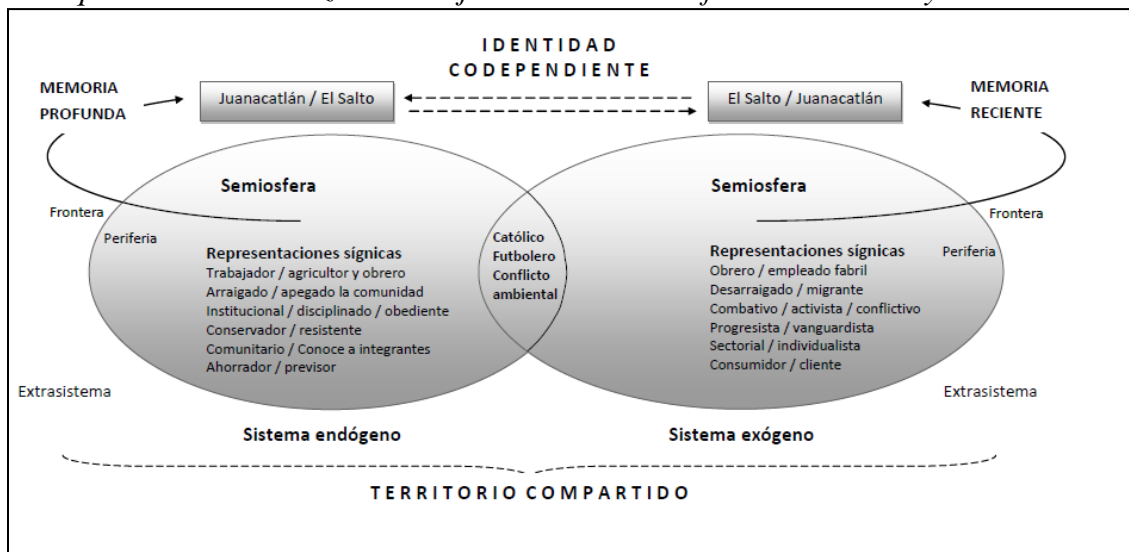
IDENTIDAD CODEPENDIENTE

MEMORIA PROFUNDA

Juanacatlán / El Salto

El Salto / Juanacatlán

MEMORIA RECIENTE

Semiosfera

Frontera

Periferia

Representaciones sígnicas
Trabajador / agricultor y obrero
Arraigado / apegado la comunidad
Institucional / disciplinado / obediente
Conservador / resistente
Comunitario / Conoce a integrantes
Ahorrador / previsor

Católico
Futbolero
Conflicto ambiental

Semiosfera

Frontera

Periferia

Representaciones sígnicas
Obrero / empleado fabril
Desarraigado / migrante
Combativo / activista / conflictivo
Progresista / vanguardista
Sectorial / individualista
Consumidor / cliente

Extrasistema

Extrasistema

Sistema endógeno

Sistema exógeno

TERRITORIO COMPARTIDO